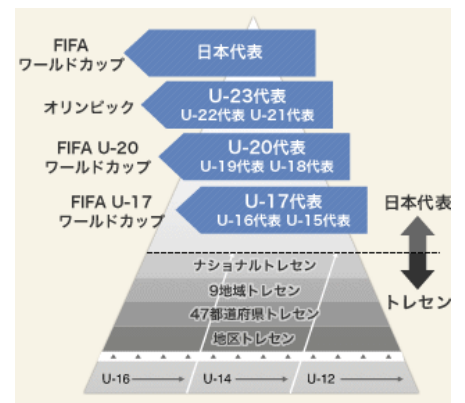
FIFA
ワールドカップ
日本代表

オリンピック
U-23代表
U-22代表 U-21代表

FIFA U-20
ワールドカップ
U-20代表
U-19代表 U-18代表

FIFA U-17
ワールドカップ
U-17代表
U-16代表 U-15代表

日本代表

ナショナルトレセン
9地域トレセン
47都道府県トレセン
地区トレセン

トレセン

U-16
U-14
U-12